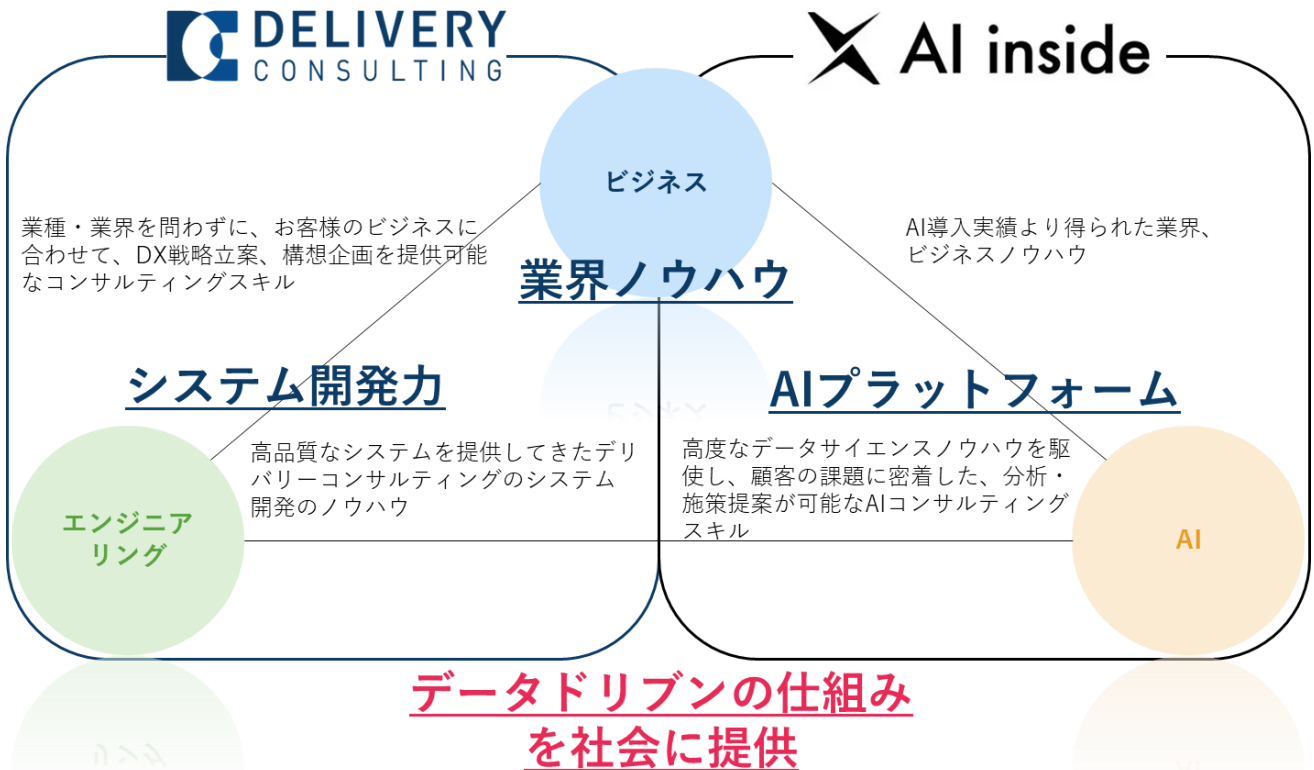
DELIVERY CONSULTING

AI inside

ビジネス

業種・業界を問わずに、お客様のビジネスに合わせて、DX戦略立案、構想企画を提供可能なコンサルティングスキル

AI導入実績より得られた業界、ビジネスノウハウ

業界ノウハウ

システム開発力

AIプラットフォーム

高品質なシステムを提供してきたデリバリーコンサルティングのシステム開発のノウハウ

高度なデータサイエンスノウハウを駆使し、顧客の課題に密着した、分析・施策提案が可能なAIコンサルティングスキル

エンジニアリング

AI

データドリブンの仕組みを社会に提供